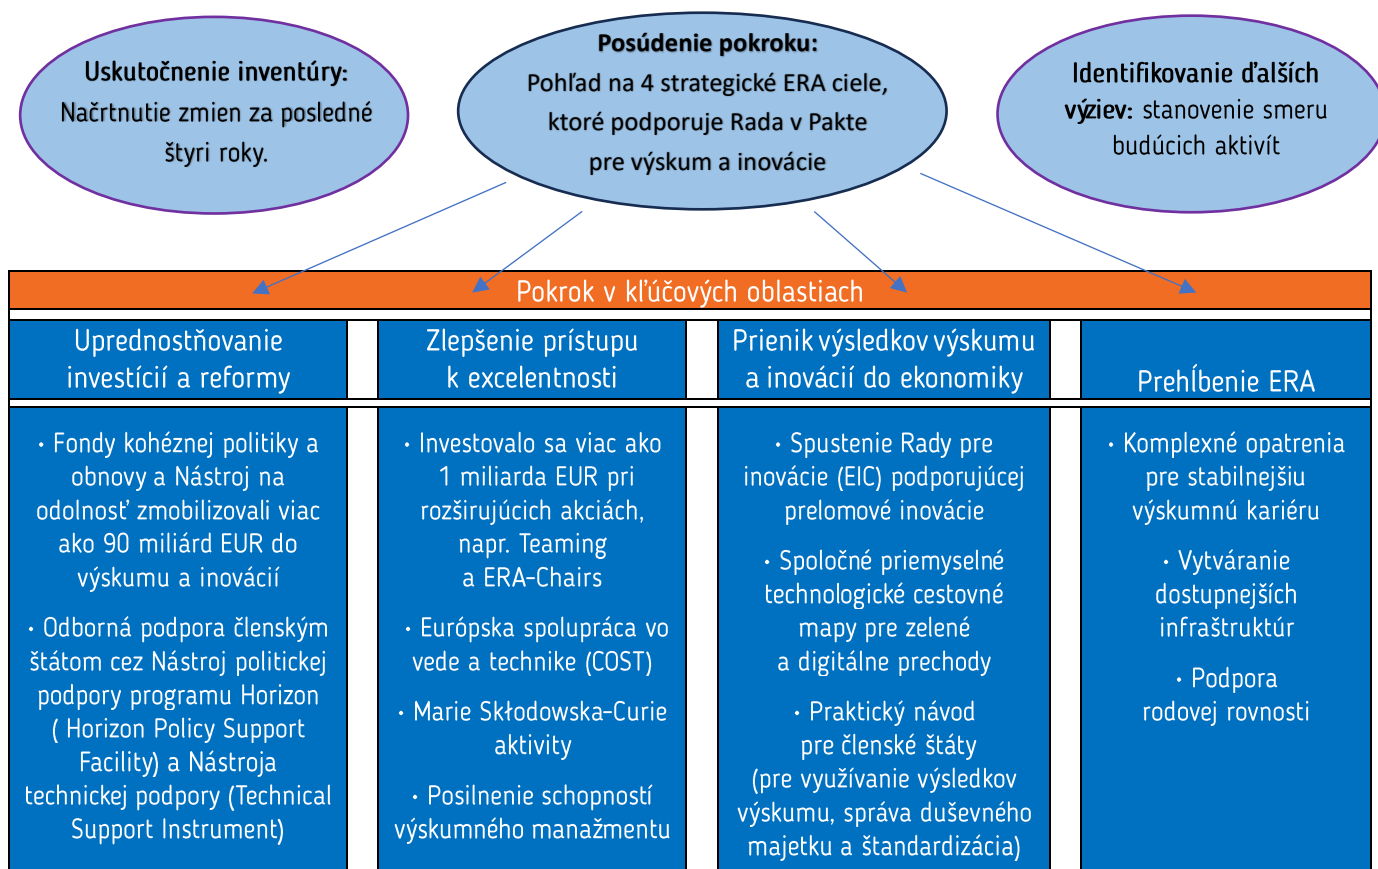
**Uskutočnenie inventúry:** Načrtnutie zmien za posledné štyri roky.

**Posúdenie pokroku:** Pohľad na 4 strategické ERA ciele, ktoré podporuje Rada v Pakte pre výskum a inovácie

**Identifikovanie ďalších výziev:** stanovenie smeru budúcich aktivít

Pokrok v kľúčových oblastiach

Upredostňovanie investícií a reformy

• Fondy kohéznej politiky a obnovy a Nástroj na odolnosť zmobilizovali viac ako 90 miliárd EUR do výskumu a inovácií

• Odborná podpora členským štátom cez Nástroj politickej podpory programu Horizon ( Horizon Policy Support Facility) a Nástroja technickej podpory (Technical Support Instrument)

Zlepšenie prístupu k excelentnosti

• Investovalo sa viac ako 1 miliarda EUR pri rozširujúcich akciách, napr. Teaming a ERA-Chairs

• Európska spolupráca vo vede a technike (COST)

• Marie Skłodowska-Curie aktivity

• Posilnenie schopností výskumného manažmentu

Prienik výsledkov výskumu a inovácií do ekonomiky

• Spustenie Rady pre inovácie (EIC) podporujúcej prelomové inovácie

• Spoločné priemyselné technologické cestovné mapy pre zelené a digitálne prechody

• Praktický návod pre členské štáty (pre využívanie výsledkov výskumu, správa duševného majetku a štandardizácia)

Prehĺbenie ERA

• Komplexné opatrenia pre stabilnejšiu výskumnú kariéru

• Vytváranie dostupnejších infraštruktúr

• Podpora rodovej rovnosti